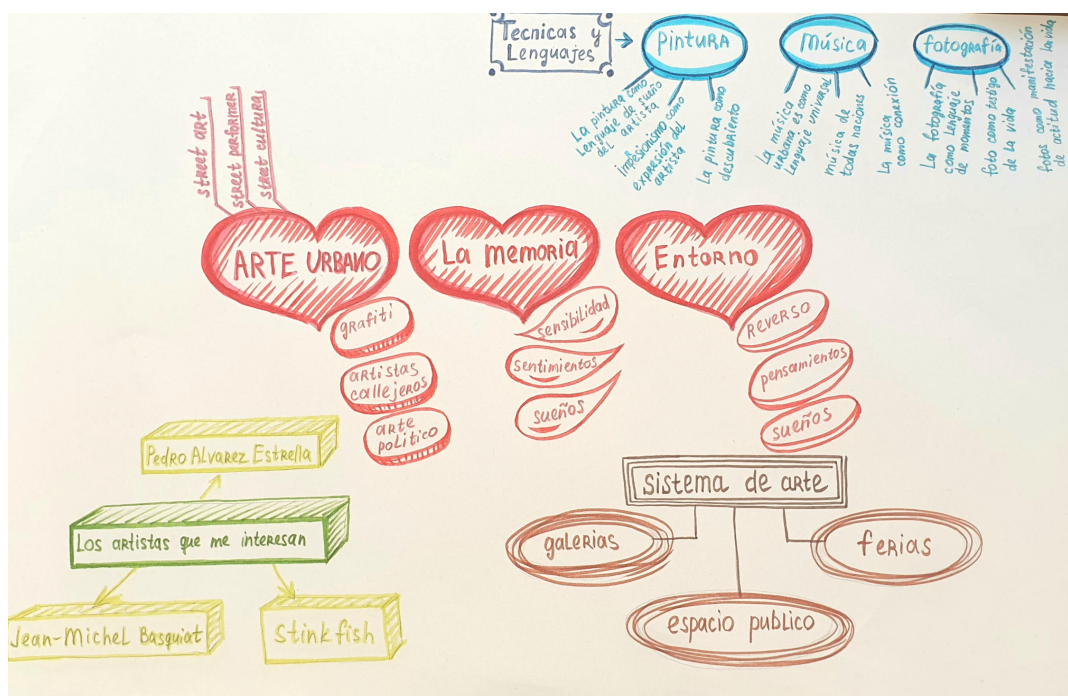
Tecnicas y Lenguajes

Pintura

La pintura como lenguaje de sueño del artista

Impresionismo como expresión del artista

La pintura como descubrimiento

Música

La música urbana es como lenguaje univarsal

música de todas naciones

La música como conexión

fotografía

La fotografía como lenguaje de momentos

foto como testigo de la vida

fotos como manifestación de actitud hacia la vida

street art

street performer

street cultura

ARTE URBANO

grafiti

artistas callejeros

arte politico

La memoria

sensibilidad

sentimientos

sueños

Entorno

Reverso

pensamientos

sueños

Pedro Alvarez Estrella

Los artistas que me interesan

Jean-Michel Basquiat

Stinkfish

sistema de arte

galerias

ferias

espacio publico